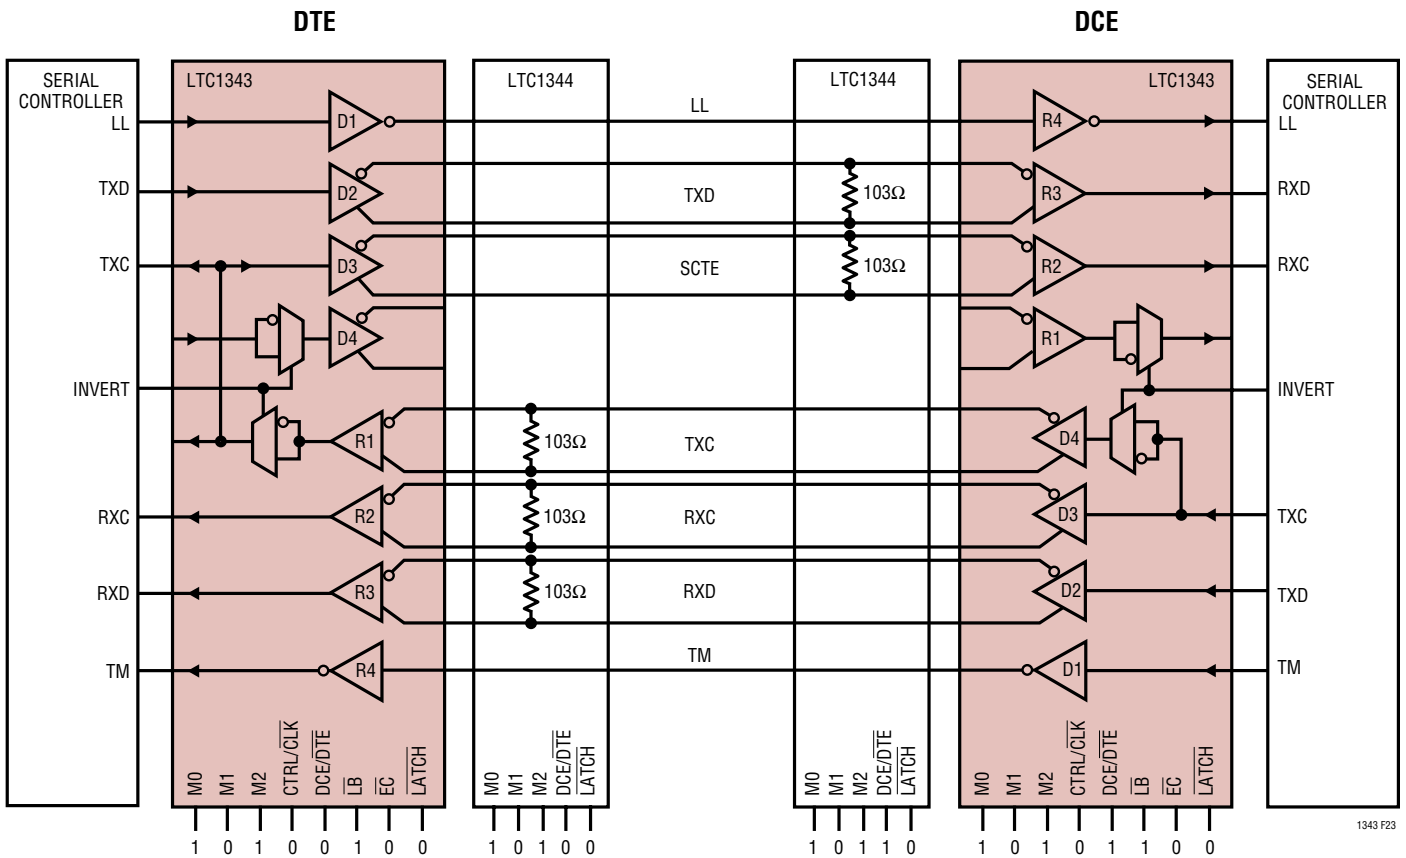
DTE

DCE

SERIAL CONTROLLER

LTC1343

LTC1344

LTC1344

LTC1343

SERIAL CONTROLLER

LL

D1

LL

R4

LL

TXD

D2

TXD

$103\Omega$

R3

RXD

TXC

D3

SCTE

$103\Omega$

R2

RXC

D4

R1

INVERT

INVERT

R1

$103\Omega$

TXC

D4

R2

$103\Omega$

RXC

D3

RXC

TXC

R3

$103\Omega$

RXD

D2

RXD

TXD

TM

R4

TM

D1

TM

M0 M1 M2 CTRL/$\overline{CLK}$ DCE/$\overline{DTE}$ $\overline{LB}$ $\overline{EC}$ $\overline{LATCH}$

1 0 1 0 0 1 0 0

M0 M1 M2 DCE/$\overline{DTE}$ $\overline{LATCH}$

1 0 1 0 0

M0 M1 M2 DCE/$\overline{DTE}$ $\overline{LATCH}$

1 0 1 1 0

M0 M1 M2 CTRL/$\overline{CLK}$ DCE/$\overline{DTE}$ $\overline{LB}$ $\overline{EC}$ $\overline{LATCH}$

1 0 1 0 1 1 0 0

1343 F23